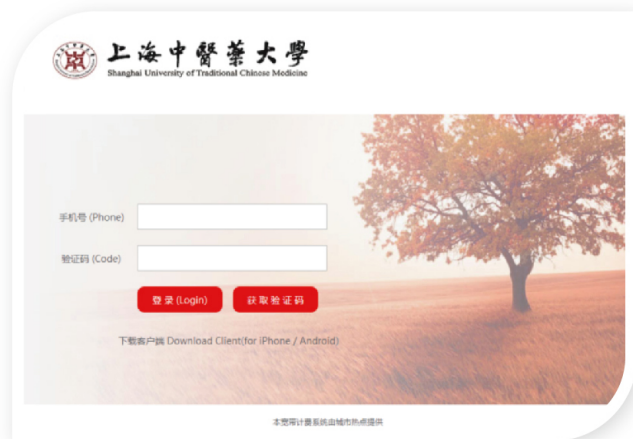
上海中醫藥大學
Shanghai University of Traditional Chinese Medicine

手机号 (Phone)

验证码 (Code)

登录 (Login)

获取验证码

下载客户端 Download Client(for iPhone / Android)

本宽带计费系统由城市热点提供